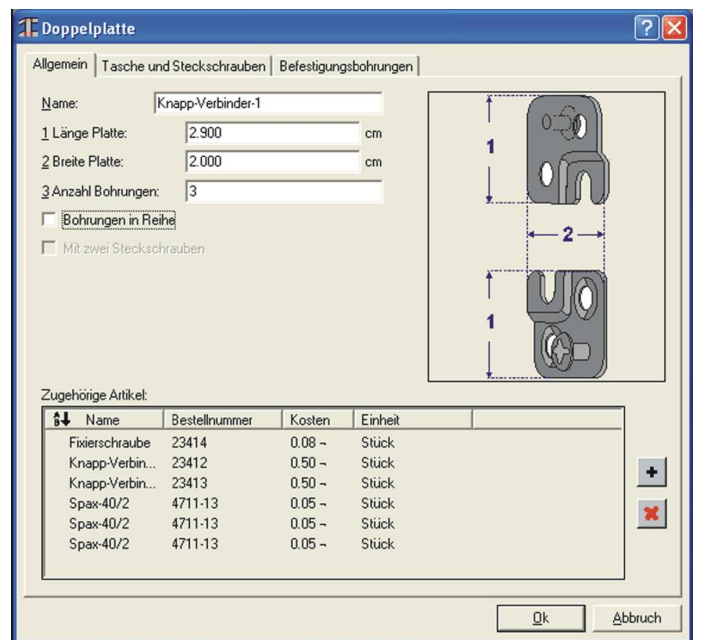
Doppelplatte

Allgemein | Tasche und Steckschrauben | Befestigungsbohrungen

Name: Knapp-Verbinder-1
1 Länge Platte: 2.900 cm
2 Breite Platte: 2.000 cm
3 Anzahl Bohrungen: 3

Bohrungen in Reihe
Mit zwei Steckschrauben

1
2
1

Zugehörige Artikel:

| Name | Bestellnummer | Kosten | Einheit |
|---|---|---|---|
| Fixierschraube | 23414 | 0.08 ~ | Stück |
| Knapp-Verbin... | 23412 | 0.50 ~ | Stück |
| Knapp-Verbin... | 23413 | 0.50 ~ | Stück |
| Spax-40/2 | 4711-13 | 0.05 ~ | Stück |
| Spax-40/2 | 4711-13 | 0.05 ~ | Stück |
| Spax-40/2 | 4711-13 | 0.05 ~ | Stück |

Ok
Abbruch